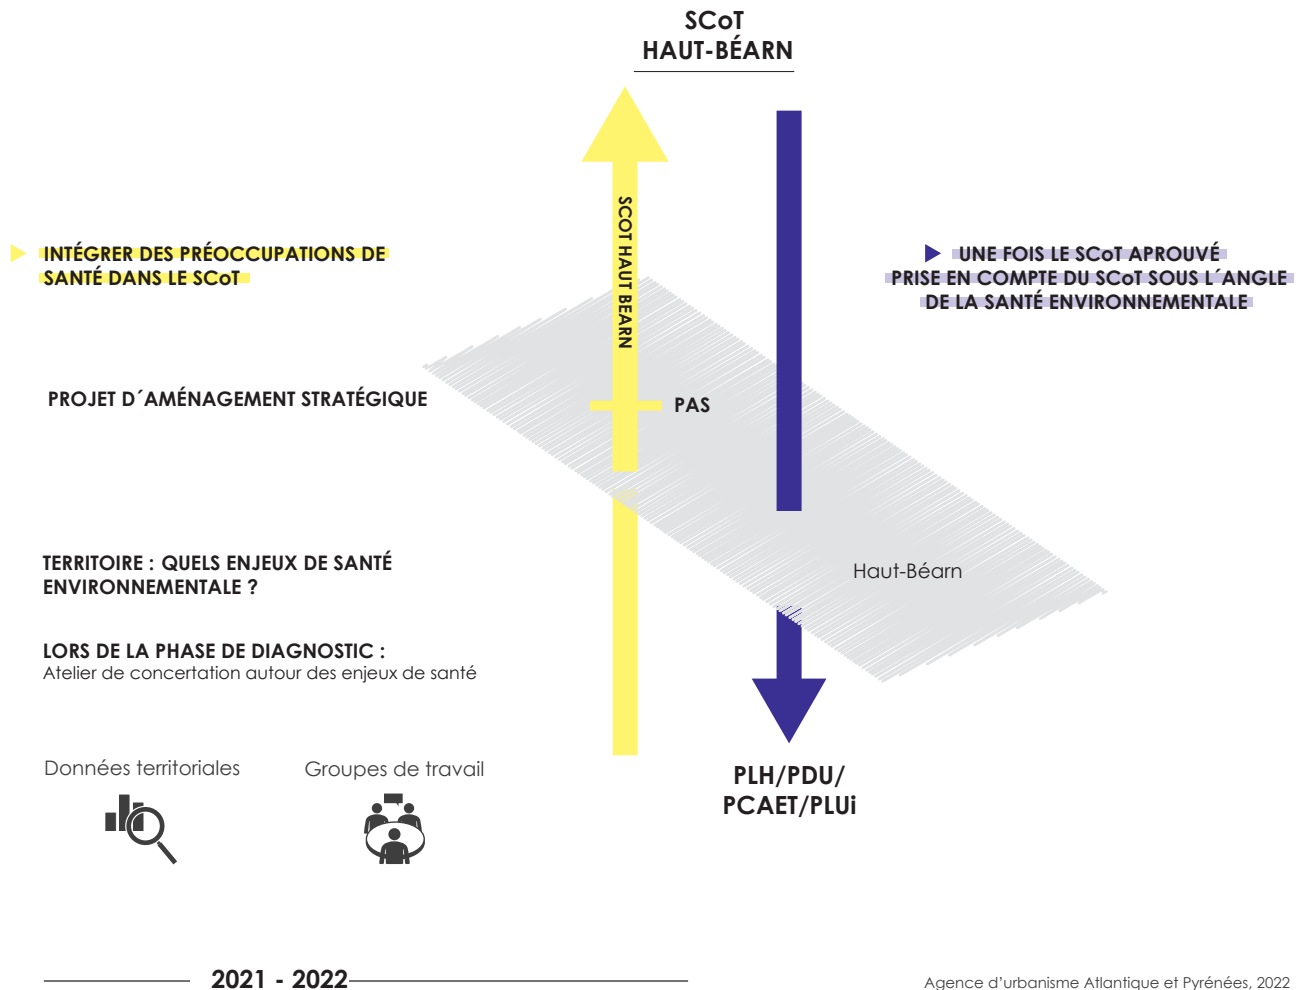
SCoT
HAUT-BÉARN

SCOT HAUT BEARN

INTÉGRER DES PRÉOCCUPATIONS DE SANTÉ DANS LE SCoT

UNE FOIS LE SCoT APROUVÉ
PRISE EN COMPTE DU SCoT SOUS L´ANGLE DE LA SANTÉ ENVIRONNEMENTALE

PROJET D´AMÉNAGEMENT STRATÉGIQUE

PAS

Haut-Béarn

TERRITOIRE : QUELS ENJEUX DE SANTÉ ENVIRONNEMENTALE ?

LORS DE LA PHASE DE DIAGNOSTIC :
Atelier de concertation autour des enjeux de santé

Données territoriales

Groupes de travail

PLH/PDU/
PCAET/PLUi

2021 - 2022

Agence d'urbanisme Atlantique et Pyrénées, 2022